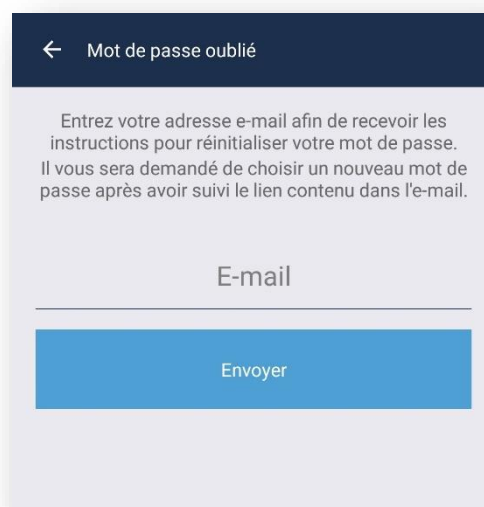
← Mot de passe oublié

Entrez votre adresse e-mail afin de recevoir les instructions pour réinitialiser votre mot de passe. Il vous sera demandé de choisir un nouveau mot de passe après avoir suivi le lien contenu dans l'e-mail.

E-mail

Envoyer